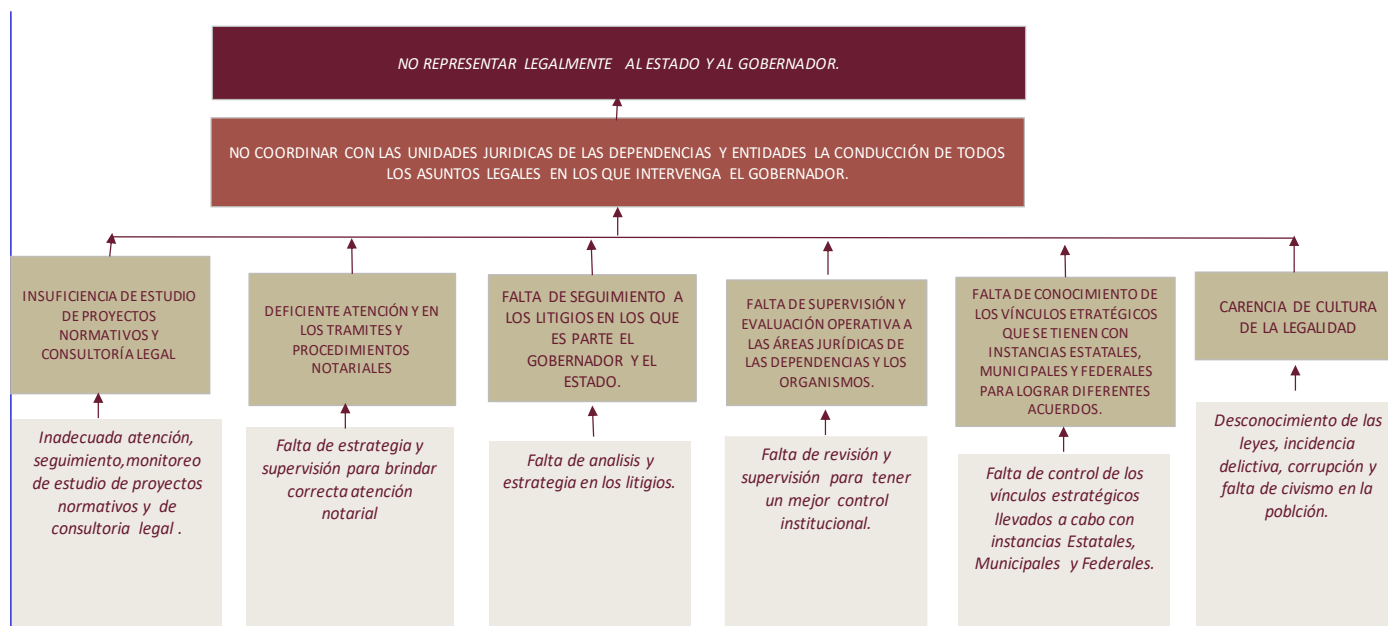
NO REPRESENTAR LEGALMENTE AL ESTADO Y AL GOBERNADOR.

NO COORDINAR CON LAS UNIDADES JURIDICAS DE LAS DEPENDENCIAS Y ENTIDADES LA CONDUCCIÓN DE TODOS LOS ASUNTOS LEGALES EN LOS QUE INTERVENGA EL GOBERNADOR.

INSUFICIENCIA DE ESTUDIO DE PROYECTOS NORMATIVOS Y CONSULTORÍA LEGAL

Inadecuada atención, seguimiento,monitoreo de estudio de proyectos normativos y de consultoria legal .

DEFICIENTE ATENCIÓN Y EN LOS TRAMITES Y PROCEDIMIENTOS NOTARIALES

Falta de estrategia y supervisión para brindar correcta atención notarial

FALTA DE SEGUIMIENTO A LOS LITIGIOS EN LOS QUE ES PARTE EL GOBERNADOR Y EL ESTADO.

Falta de analisis y estrategia en los litigios.

FALTA DE SUPERVISIÓN Y EVALUACIÓN OPERATIVA A LAS ÁREAS JURÍDICAS DE LAS DEPENDENCIAS Y LOS ORGANISMOS.

Falta de revisión y supervisión para tener un mejor control institucional.

FALTA DE CONOCIMIENTO DE LOS VÍNCULOS ETRATÉGICOS QUE SE TIENEN CON INSTANCIAS ESTATALES, MUNICIPALES Y FEDERALES PARA LOGRAR DIFERENTES ACUERDOS.

Falta de control de los vínculos estratégicos llevados a cabo con instancias Estatales, Municipales y Federales.

CARENCIA DE CULTURA DE LA LEGALIDAD

Desconocimiento de las leyes, incidencia delictiva, corrupción y falta de civismo en la poblción.